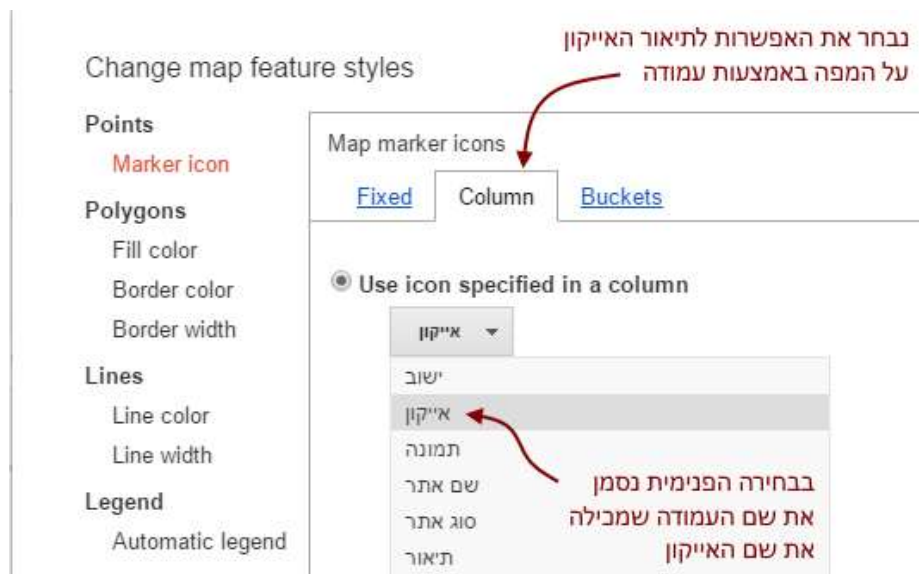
נבחר את האפשרות לתיאור האייקון על המפה באמצעות עמודה

Change map feature styles

Points
Marker icon
Polygons
Fill color
Border color
Border width
Lines
Line color
Line width
Legend
Automatic legend

Map marker icons

Fixed
Column
Buckets

Use icon specified in a column

אייקון

ישוב
אייקון
תמונה
שם אתר
סוג אתר
תיאור

בבחירה הפנימית נסמן את שם העמודה שמכילה את שם האייקון